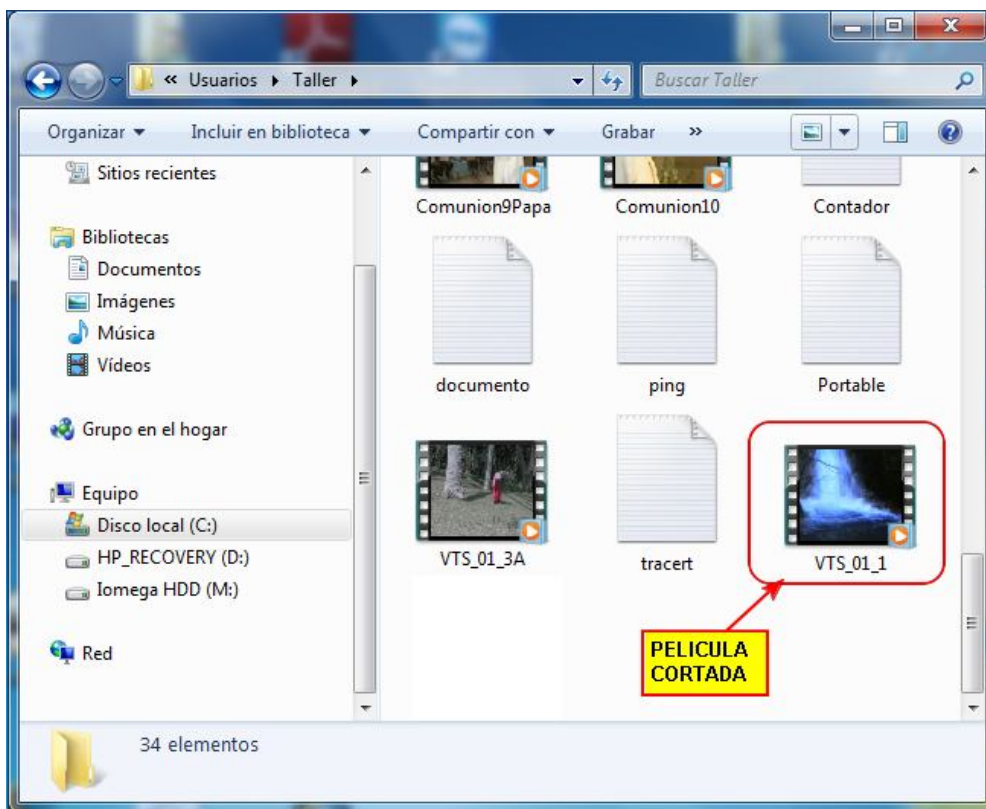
« Usuarios ▸ Taller ▸

Buscar Taller

Organizar ▾ Incluir en biblioteca ▾ Compartir con ▾ Grabar »

Sitios recientes

Bibliotecas
Documentos
Imágenes
Música
Vídeos

Grupo en el hogar

Equipo
Disco local (C:)
HP_RECOVERY (D:)
Iomega HDD (M:)

Red

Comunion9Papa
Comunion10
Contador
documento
ping
Portable
VTS_01_3A
tracert
VTS_01_1

PELICULA CORTADA

34 elementos